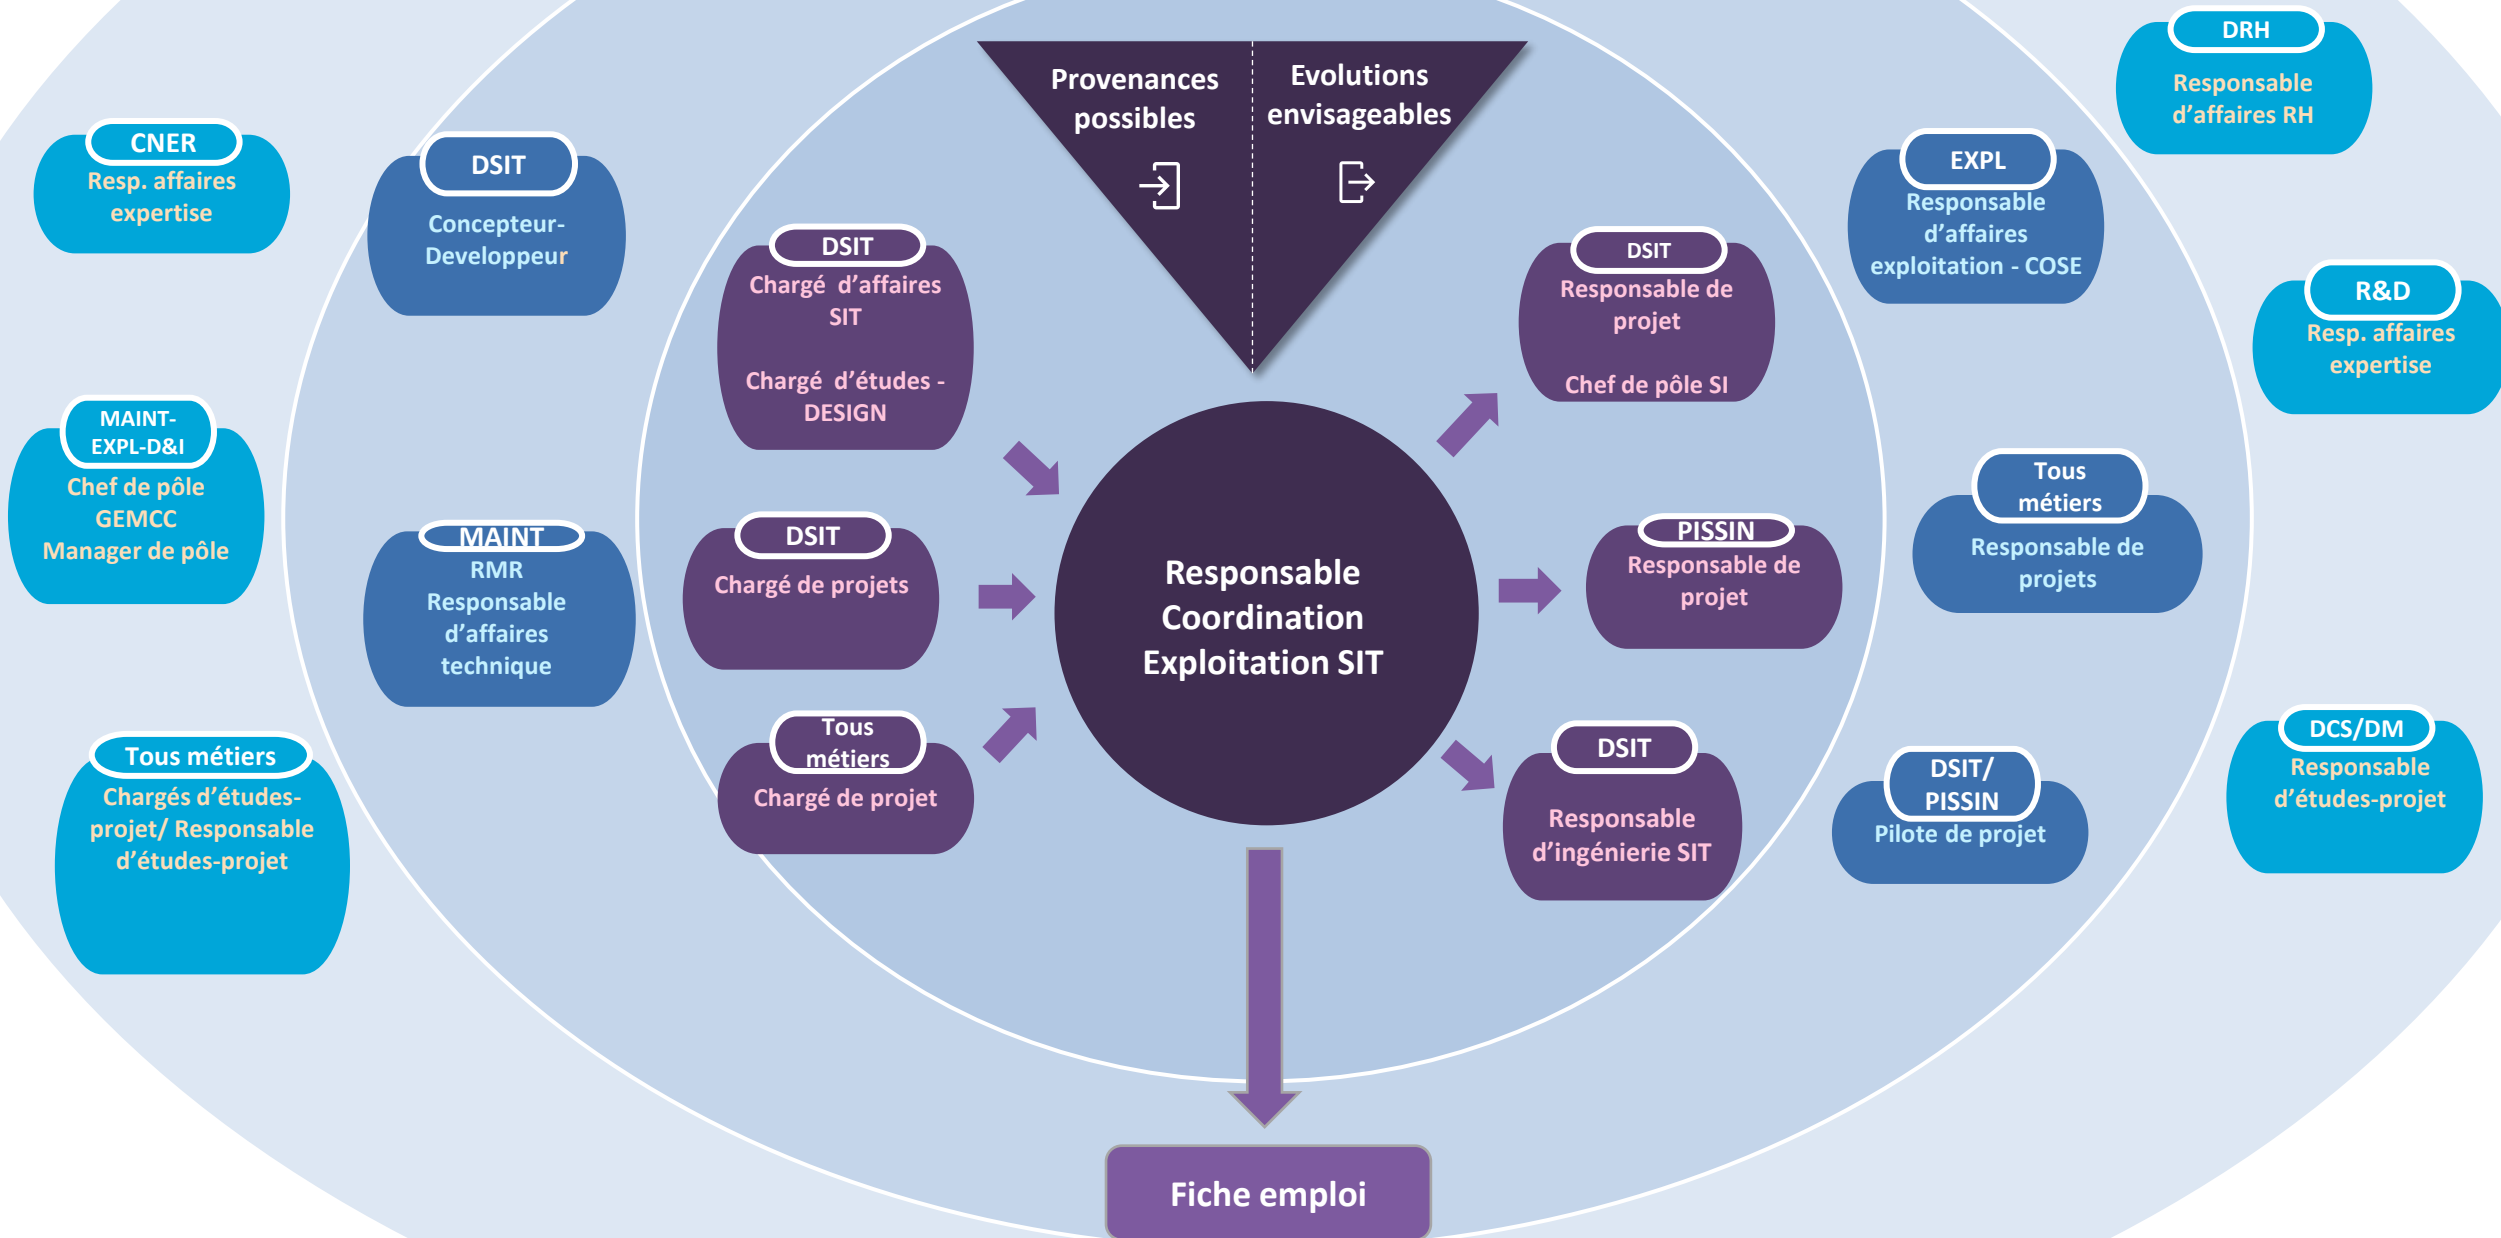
Provenances possibles

Evolutions envisageables

CNER
Resp. affaires expertise

DSIT
Concepteur-Developpeur

MAINT-EXPL-D&I
Chef de pôle GEMCC
Manager de pôle

MAINT
RMR
Responsable d'affaires technique

Tous métiers
Chargés d'études-projet/ Responsable d'études-projet

DSIT
Chargé d'affaires SIT
Chargé d'études - DESIGN

DSIT
Chargé de projets

Tous métiers
Chargé de projet

Responsable Coordination Exploitation SIT

DSIT
Responsable de projet
Chef de pôle SI

PISSIN
Responsable de projet

DSIT
Responsable d'ingénierie SIT

DRH
Responsable d'affaires RH

EXPL
Responsable d'affaires exploitation - COSE

R&D
Resp. affaires expertise

Tous métiers
Responsable de projets

DSIT/ PISSIN
Pilote de projet

DCS/DM
Responsable d'études-projet

Fiche emploi